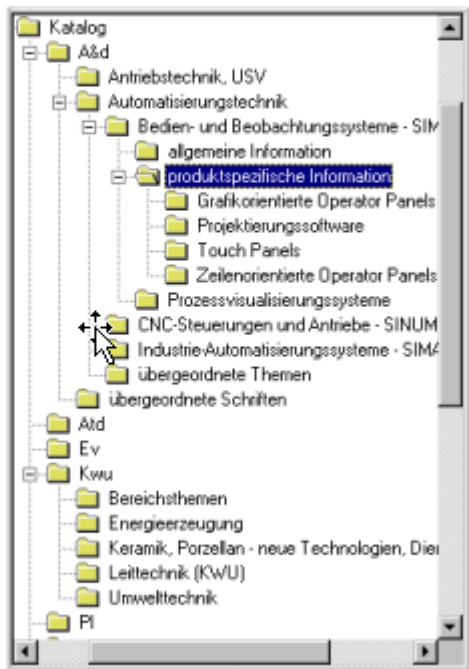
Katalog
A&d
Antriebstechnik, USV
Automatisierungstechnik
Bedien- und Beobachtungssysteme - SIM
allgemeine Information
produktspezifische Information
Grafikorientierte Operator Panels
Projektierungssoftware
Touch Panels
Zeilenorientierte Operator Panels
Prozessvisualisierungssysteme
CNC-Steuerungen und Antriebe - SINUM
Industrie-Automatisierungssysteme - SIMA
übergeordnete Themen
übergeordnete Schriften
Atd
Ev
Kwu
Bereichsthemen
Energieerzeugung
Keramik, Porzellan - neue Technologien, Die
Leittechnik (KWU)
Umwelttechnik
Pl